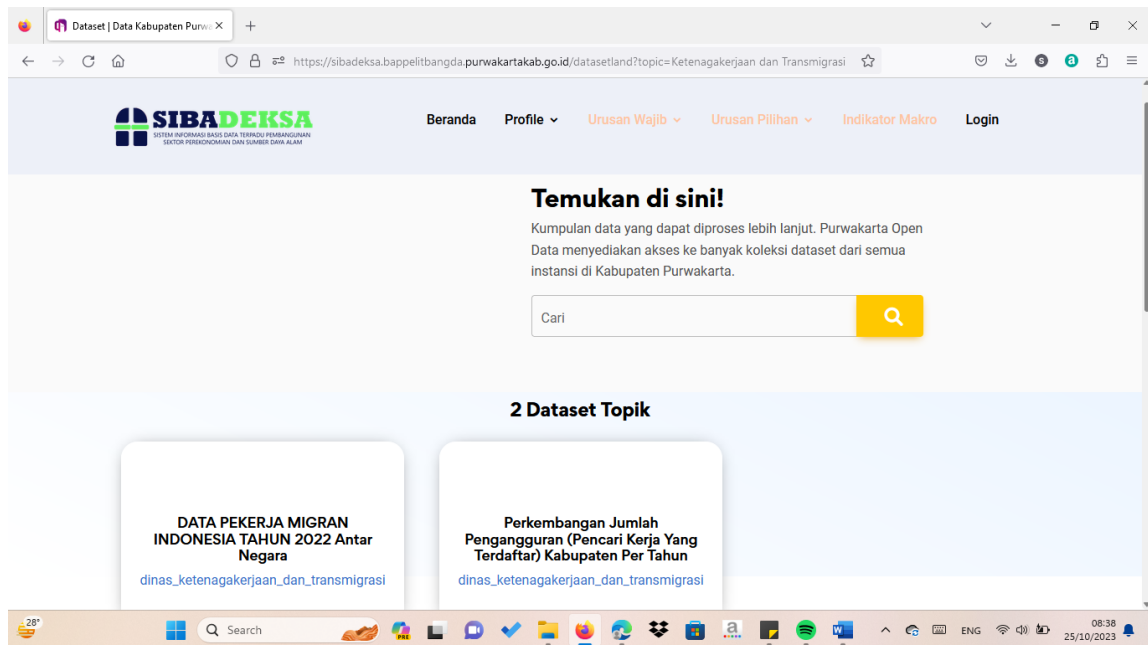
Dataset | Data Kabupaten Purwa

https://sibadeksa.bappelitbangda.purwakartakab.go.id/datasetland?topic=Ketenagakerjaan dan Transmigrasi

SIBADEKSA
SISTEM INFORMASI BASIS DATA TERPADU PEMBANGUNAN SEKTOR PEREKONOMIAN DAN SUMBER DAYA ALAM

Beranda Profile Urusan Wajib Urusan Pilihan Indikator Makro Login

Temukan di sini!

Kumpulan data yang dapat diproses lebih lanjut. Purwakarta Open Data menyediakan akses ke banyak koleksi dataset dari semua instansi di Kabupaten Purwakarta.

Cari

2 Dataset Topik

DATA PEKERJA MIGRAN INDONESIA TAHUN 2022 Antar Negara
dinas_ketenagakerjaan_dan_transmigrasi

Perkembangan Jumlah Pengangguran (Pencari Kerja Yang Terdaftar) Kabupaten Per Tahun
dinas_ketenagakerjaan_dan_transmigrasi

28°
Search
ENG
08:38
25/10/2023